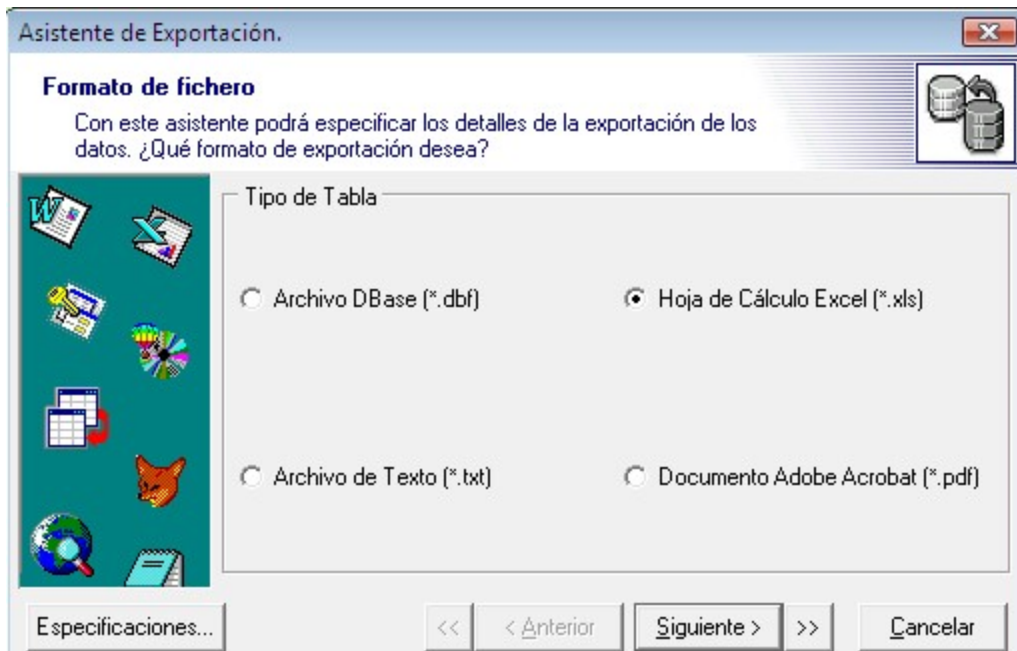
Asistente de Exportación.

Formato de fichero

Con este asistente podrá especificar los detalles de la exportación de los datos. ¿Qué formato de exportación desea?

Tipo de Tabla

Archivo DBase (*.dbf)

Hoja de Cálculo Excel (*.xls)

Archivo de Texto (*.txt)

Documento Adobe Acrobat (*.pdf)

Especificaciones...

<<

< Anterior

Siguiente >

>>

Cancelar